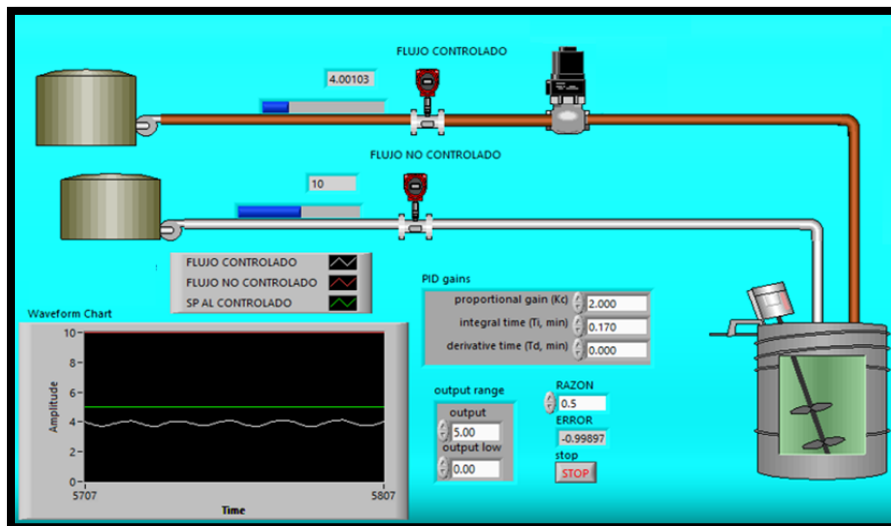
FLUJO CONTROLADO

4.00103

FLUJO NO CONTROLADO

10

FLUJO CONTROLADO
FLUJO NO CONTROLADO
SP AL CONTROLADO

Waveform Chart

10
8
6
4
2
0
Amplitude
5707
5807
Time

PID gains
proportional gain (Kc) 2.000
integral time (Ti, min) 0.170
derivative time (Td, min) 0.000

output range
output
5.00
output low
0.00

RAZON
0.5
ERROR
-0.99897
stop
STOP